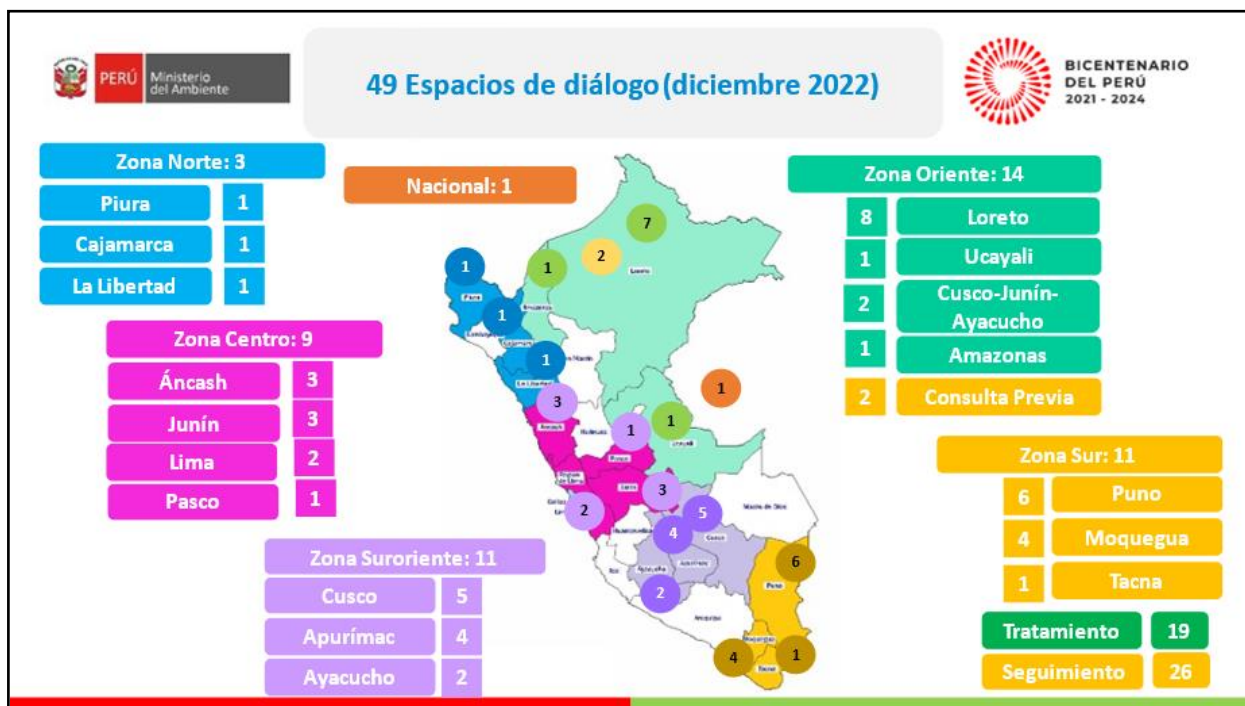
PERÚ Ministerio del Ambiente

49 Espacios de diálogo (diciembre 2022)

BICENTENARIO DEL PERÚ 2021 - 2024

Zona Norte: 3

| Piura | 1 |
|---|---|
| Cajamarca | 1 |
| La Libertad | 1 |

Nacional: 1

Zona Oriente: 14

| 8 | Loreto |
|---|---|
| 1 | Ucayali |
| 2 | Cusco-Junín-Ayacucho |
| 1 | Amazonas |
| 2 | Consulta Previa |

Zona Centro: 9

| Áncash | 3 |
|---|---|
| Junín | 3 |
| Lima | 2 |
| Pasco | 1 |

Zona Sur: 11

| 6 | Puno |
|---|---|
| 4 | Moquegua |
| 1 | Tacna |

Zona Suroriente: 11

| Cusco | 5 |
|---|---|
| Apurímac | 4 |
| Ayacucho | 2 |

| Tratamiento | 19 |
|---|---|
| Seguimiento | 26 |

7 2 1 1 1 1 1 3 1 1 3 2 4 5 2 6 4 1

Piura Loreto Amazonas Lambayeque Cajamarca San Martín La Libertad Áncash Huánuco Ucayali Pasco Lima Junín Callao Huancavelica Cusco Madre de Dios Apurímac Ayacucho Ica Puno Arequipa Moquegua Tacna